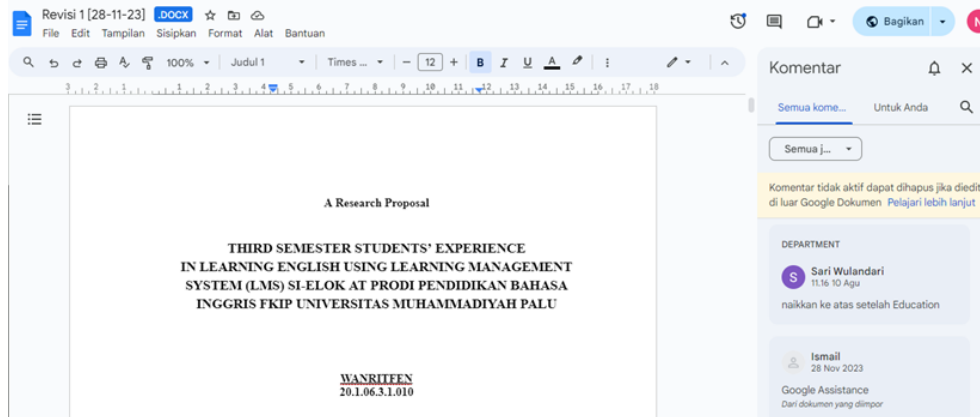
Revisi 1 [28-11-23] .DOCX

File Edit Tampilan Sisipkan Format Alat Bantuan

Bagikan

100% Judul 1 Times ... 12 B I U A

Komentar

Semua kome... Untuk Anda

Semua j...

Komentar tidak aktif dapat dihapus jika diedit di luar Google Dokumen Pelajari lebih lanjut

DEPARTMENT

S Sari Wulandari
11.16 10 Agu

naikkan ke atas setelah Education

Ismail
28 Nov 2023

Google Assistance
Dari dokumen yang diimpor

A Research Proposal

THIRD SEMESTER STUDENTS' EXPERIENCE IN LEARNING ENGLISH USING LEARNING MANAGEMENT SYSTEM (LMS) SI-ELOK AT PRODI PENDIDIKAN BAHASA INGGRIS FKIP UNIVERSITAS MUHAMMADIYAH PALU

WANRITFEN
20.1.06.3.1.010